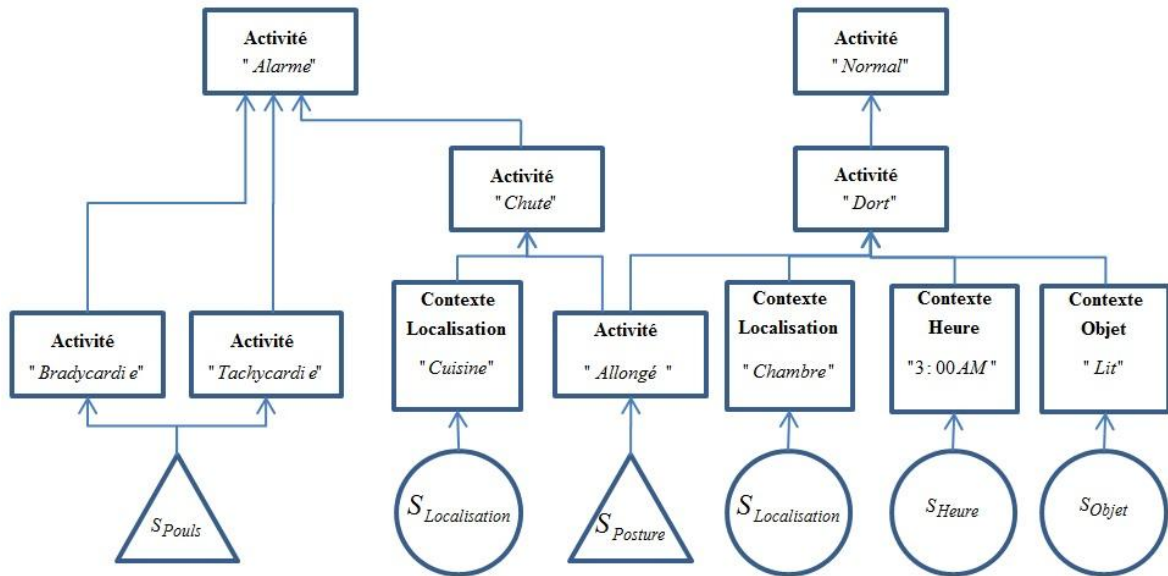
Activité
"Alarme"

Activité
"Normal"

Activité
"Chute"

Activité
"Dort"

Activité
"Bradycardi e"

Activité
"Tachycardi e"

Contexte Localisation
"Cuisine"

Activité
"Allongé"

Contexte Localisation
"Chambre"

Contexte Heure
"3 : 00AM"

Contexte Objet
"Lit"

$S_{Pouls}$

$S_{Localisation}$

$S_{Posture}$

$S_{Localisation}$

$S_{Heure}$

$S_{Objet}$